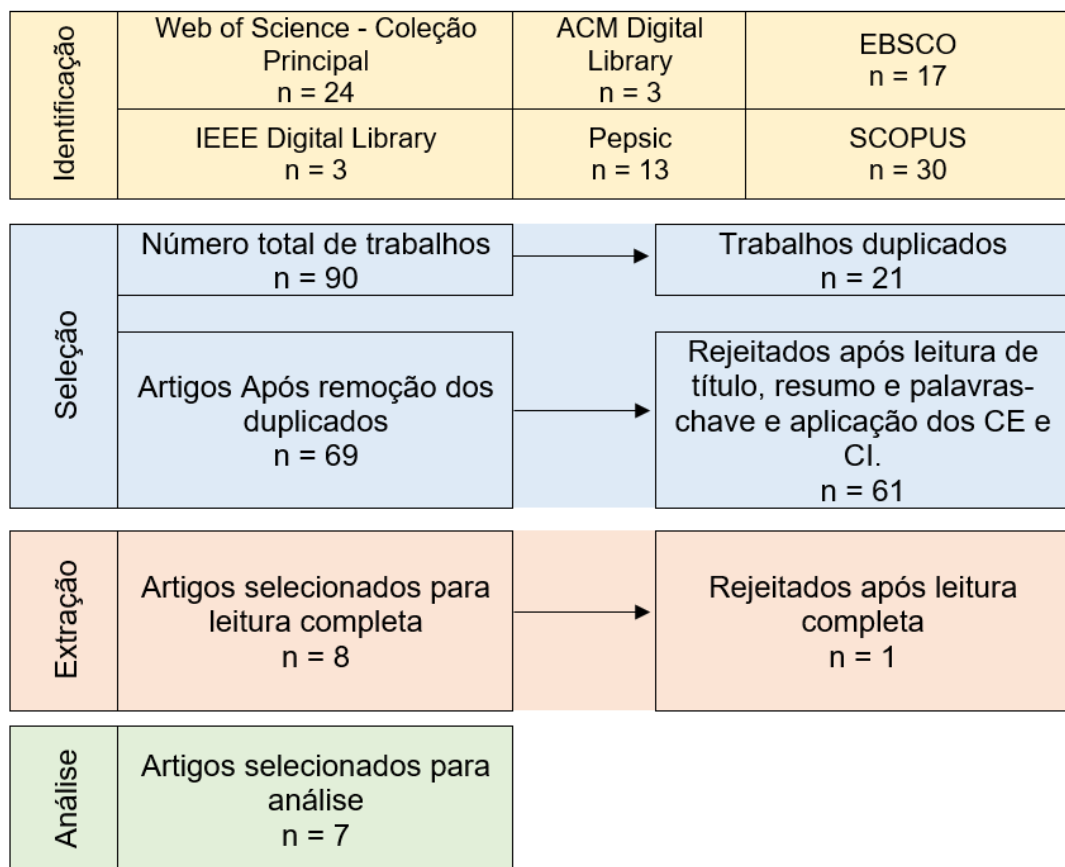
Identificação

Web of Science - Coleção Principal
n = 24

ACM Digital Library
n = 3

EBSCO
n = 17

IEEE Digital Library
n = 3

Pepsic
n = 13

SCOPUS
n = 30

Seleção

Número total de trabalhos
n = 90

Trabalhos duplicados
n = 21

Artigos Após remoção dos duplicados
n = 69

Rejeitados após leitura de título, resumo e palavras-chave e aplicação dos CE e CI.
n = 61

Extração

Artigos selecionados para leitura completa
n = 8

Rejeitados após leitura completa
n = 1

Análise

Artigos selecionados para análise
n = 7